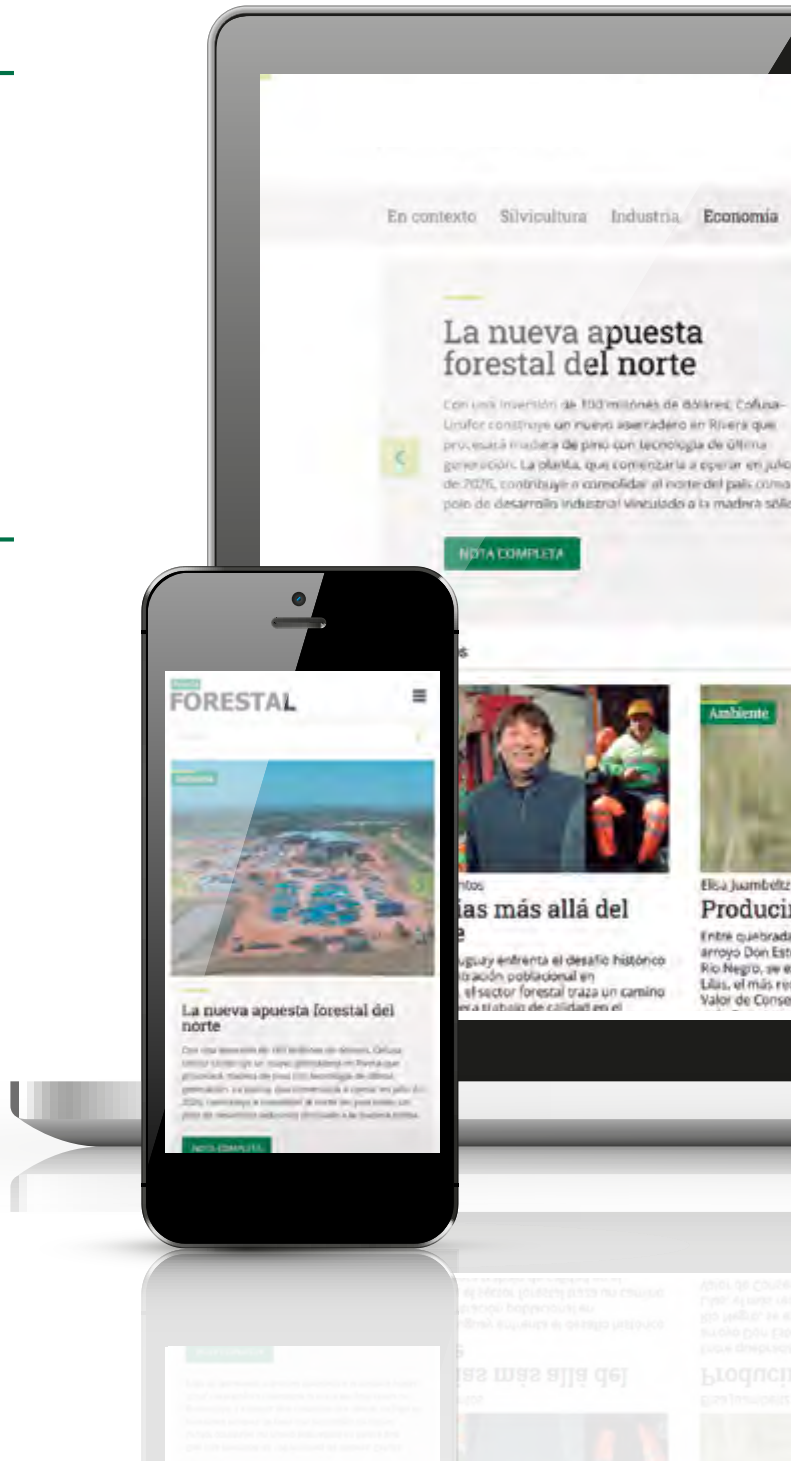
En contexto Silvicultura Industria Economía

La nueva apuesta forestal del norte

Con una inversión de 100 millones de dólares, Cofusa-Urufor construye un nuevo aserradero en Rivera que procesará madera de pino con tecnología de última generación. La planta, que comenzaría a operar en julio de 2026, contribuye a consolidar al norte del país como polo de desarrollo industrial vinculado a la madera sólida.

NOTA COMPLETA

Ambiente

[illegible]ntos
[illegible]ías más allá del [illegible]e

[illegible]guay enfrenta el desafío histórico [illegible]tración poblacional en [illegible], el sector forestal traza un camino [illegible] trabajo de calidad en el

Elisa Juambeltz
Produci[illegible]

Entre quebrada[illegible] arroyo Don Est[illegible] Río Negro, se e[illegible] Lilas, el más re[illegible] Valor de Conse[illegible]

FORESTAL

La nueva apuesta forestal del norte

Con una inversión de 100 millones de dólares, Cofusa-Urufor construye un nuevo aserradero en Rivera que procesará madera de pino con tecnología de última generación. La planta, que comenzaría a operar en julio de 2026, contribuye a consolidar al norte del país como polo de desarrollo industrial vinculado a la madera sólida.

NOTA COMPLETA